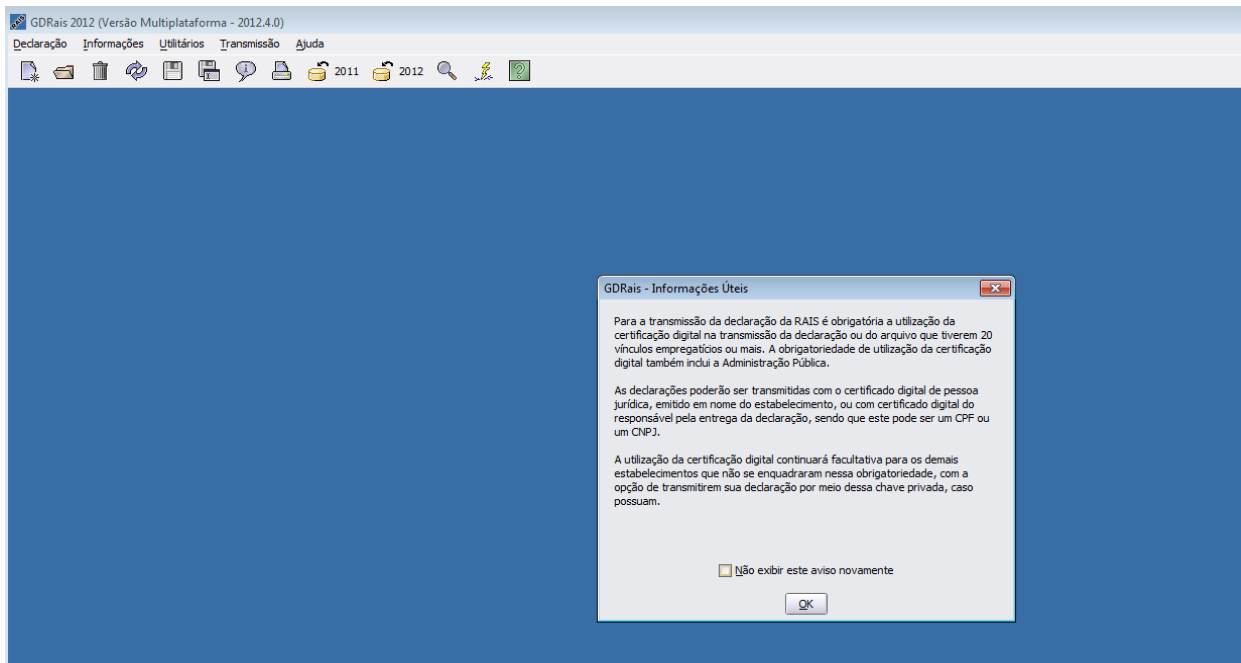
GDRais 2012 (Versão Multiplataforma - 2012.4.0)

Declaração Informações Utilitários Transmissão Ajuda

2011 2012

GDRais - Informações Úteis

Para a transmissão da declaração da RAIS é obrigatória a utilização da certificação digital na transmissão da declaração ou do arquivo que tiverem 20 vínculos empregatícios ou mais. A obrigatoriedade de utilização da certificação digital também inclui a Administração Pública.

As declarações poderão ser transmitidas com o certificado digital de pessoa jurídica, emitido em nome do estabelecimento, ou com certificado digital do responsável pela entrega da declaração, sendo que este pode ser um CPF ou um CNPJ.

A utilização da certificação digital continuará facultativa para os demais estabelecimentos que não se enquadraram nessa obrigatoriedade, com a opção de transmitirem sua declaração por meio dessa chave privada, caso possuam.

Não exibir este aviso novamente

OK